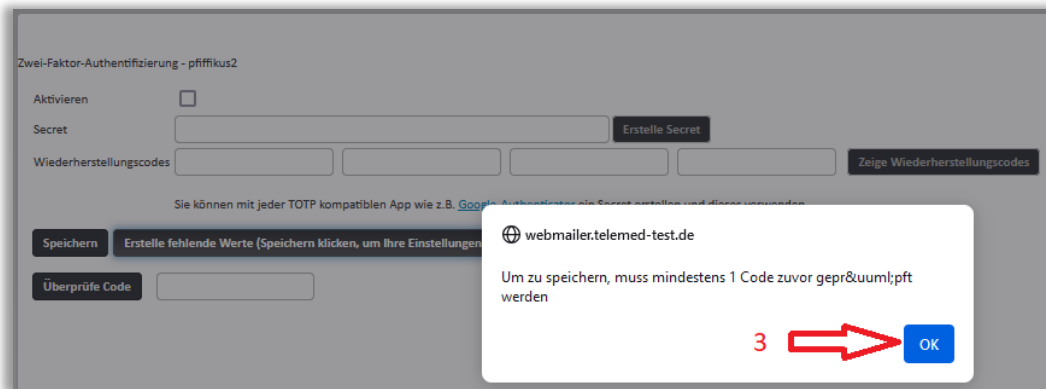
Zwei-Faktor-Authentifizierung - pfiffikus2

Aktivieren

Secret

Erstelle Secret

Wiederherstellungscodes

Zeige Wiederherstellungscodes

Sie können mit jeder TOTP kompatiblen App wie z.B. Google Authenticator ein Secret erstellen und dieses verwenden

Speichern

Erstelle fehlende Werte (Speichern klicken, um Ihre Einstellungen

Überprüfe Code

webmailer.telemed-test.de

Um zu speichern, muss mindestens 1 Code zuvor gepr&uuml;pft werden

3

OK